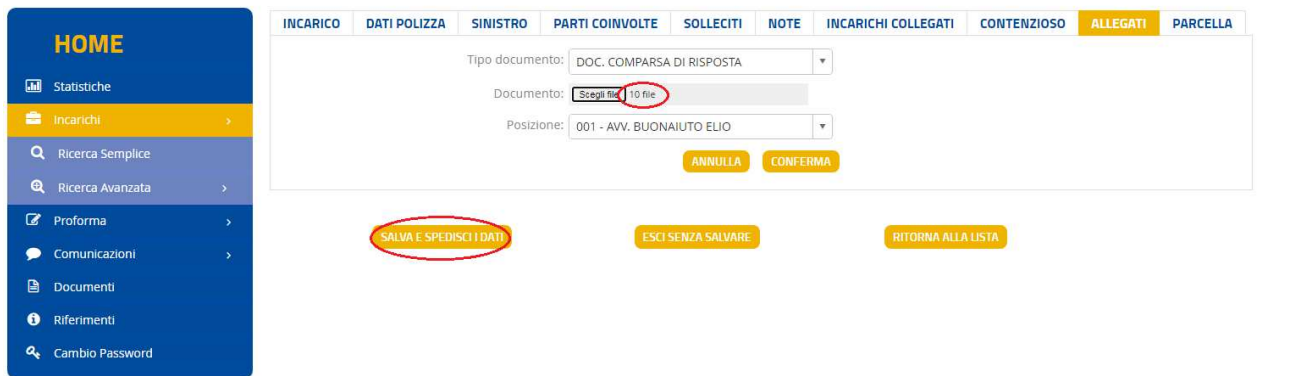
HOME

Statistiche

Incarichi

Ricerca Semplice

Ricerca Avanzata

Proforma

Comunicazioni

Documenti

Riferimenti

Cambio Password

| INCARICO | DATI POLIZZA | SINISTRO | PARTI COINVOLTE | SOLLECITI | NOTE | INCARICHI COLLEGATI | CONTENZIOSO | ALLEGATI | PARCELLA |
|---|---|---|---|---|---|---|---|---|---|

Tipo documento: DOC. COMPARSA DI RISPOSTA

Documento: Scegli file 10 file

Posizione: 001 - AVV. BUONAIUTO ELIO

ANNULLA CONFERMA

SALVA E SPEDISCI I DATI

ESCI SENZA SALVARE

RITORNA ALLA LISTA